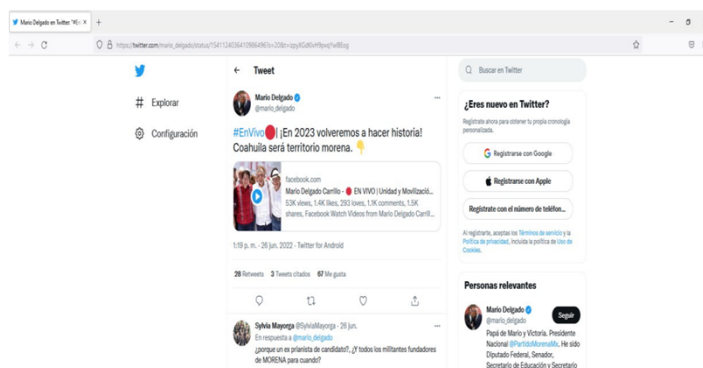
Mario Delgado en Twitter: "#En ×
+

https://twitter.com/mario_delgado/status/1541124036410966961?s=20&t=zpyXGd0xH9pvqYwB5cg

Explorar
Configuración

Tweet

Mario Delgado
@mario_delgado

#EnVivo🔴| ¡En 2023 volveremos a hacer historia! Coahuila será territorio morena. 👇

facebook.com
Mario Delgado Carrillo - 🔴 EN VIVO | Unidad y Movilizació...
53K views, 1.4K likes, 293 loves, 1.1K comments, 1.5K shares, Facebook Watch Videos from Mario Delgado Carri...

1:19 p. m. · 26 jun. 2022 · Twitter for Android

28 Retweets 3 Tweets citados 67 Me gusta

Sylvia Mayorga @SylviaMayorga · 26 jun.
En respuesta a @mario_delgado
¿porque un ex prianista de candidato?, ¿Y todos los militantes fundadores de MORENA para cuando?

Buscar en Twitter

¿Eres nuevo en Twitter?
Regístrate ahora para obtener tu propia cronología personalizada.
Registrarse con Google
Registrarse con Apple
Regístrate con el número de teléfon...
Al registrarte, aceptas los Términos de servicio y la Política de privacidad, incluida la política de Uso de Cookies.

Personas relevantes
Mario Delgado
@mario_delgado
Seguir
Papá de Mario y Victoria. Presidente Nacional @PartidoMorenaMx. He sido Diputado Federal, Senador, Secretario de Educación y Secretario